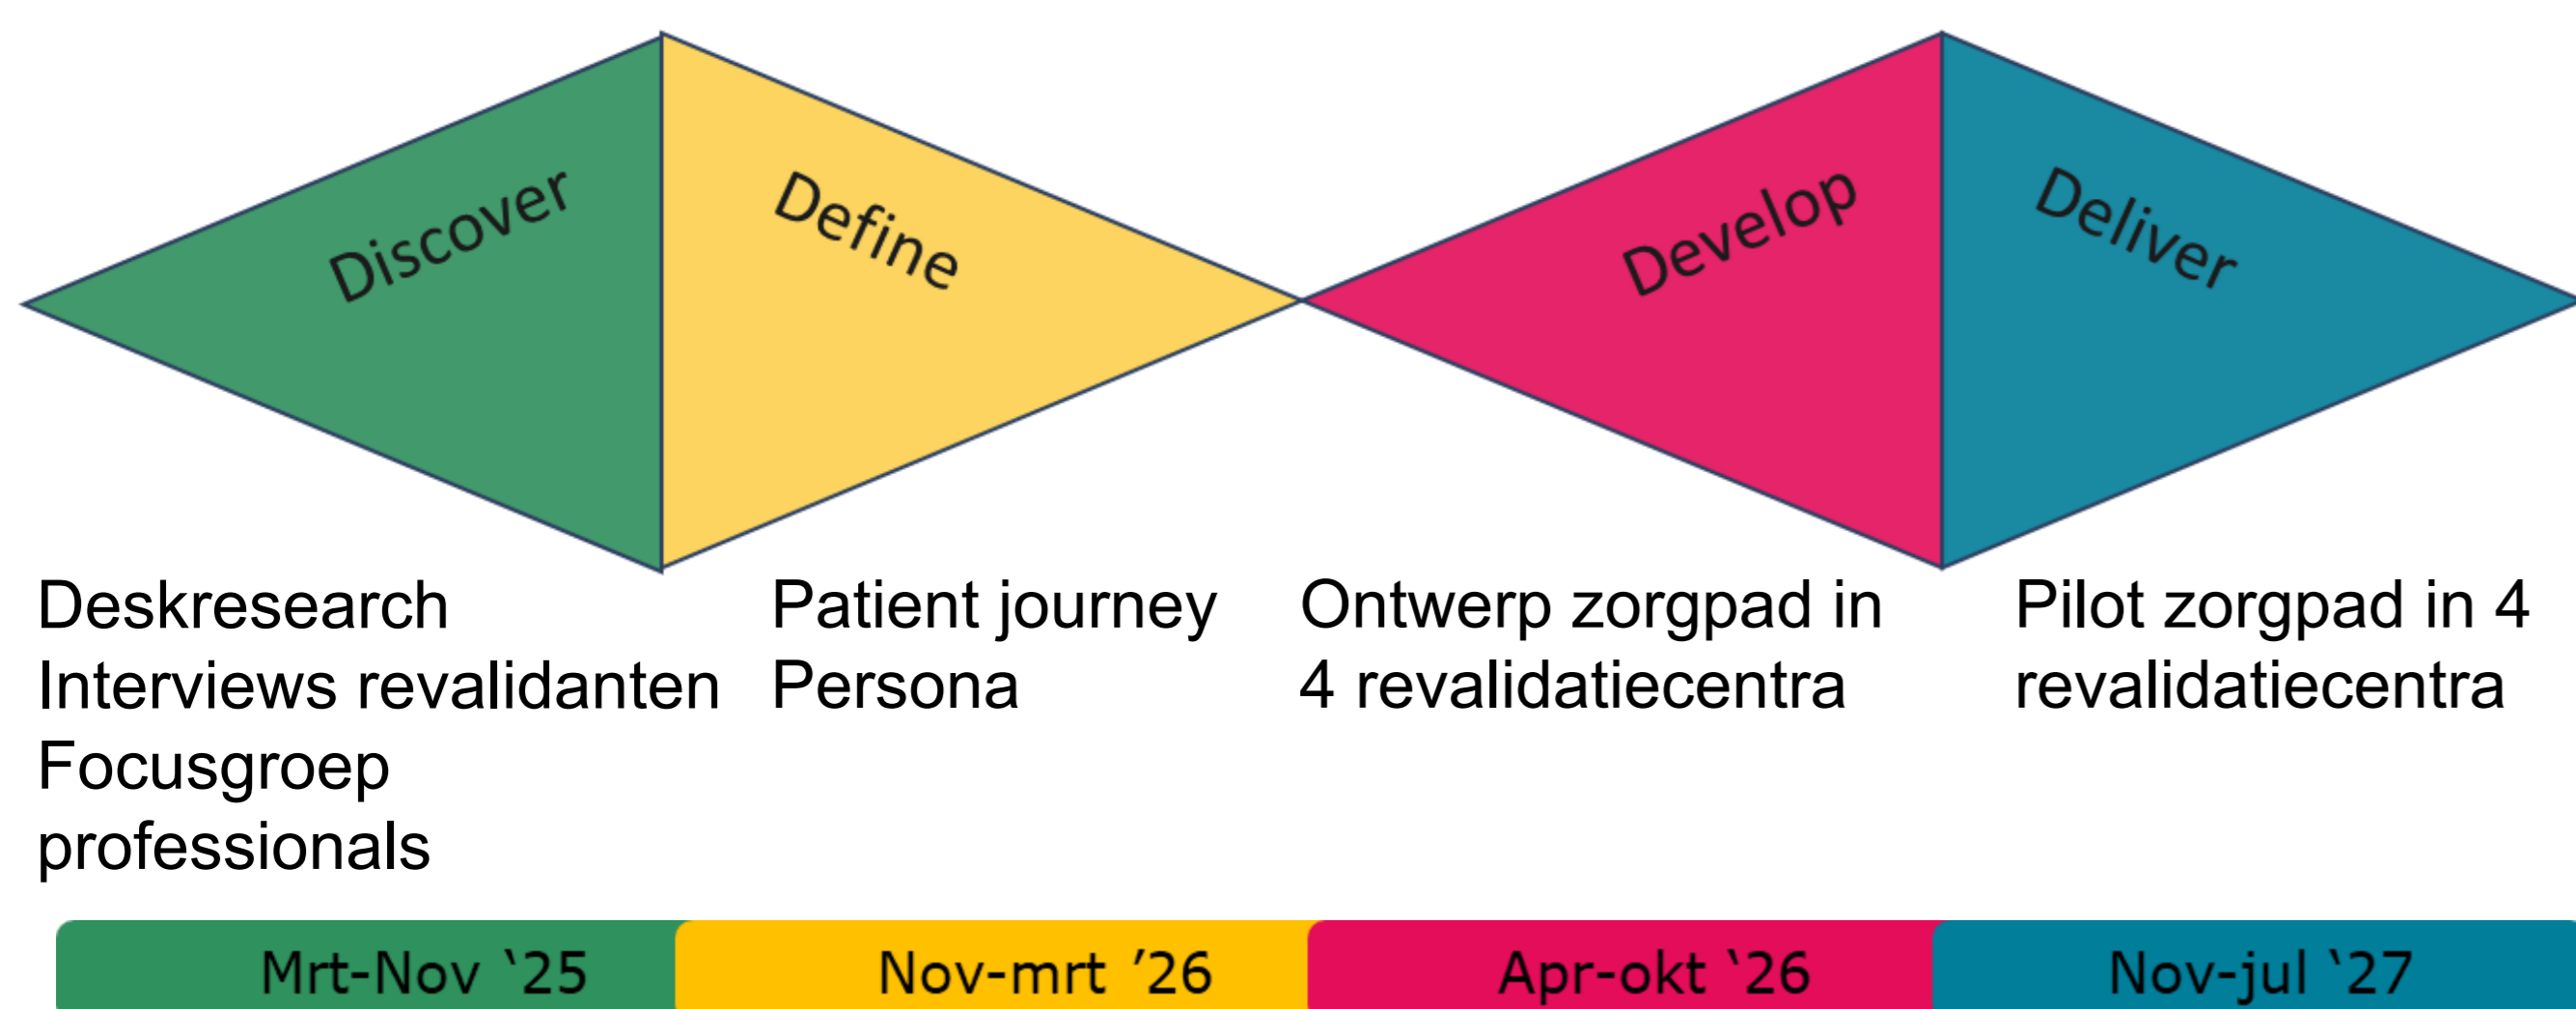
Discover
Define
Develop
Deliver

Deskresearch
Interviews revalidanten
Focusgroep professionals

Patient journey
Persona

Ontwerp zorgpad in 4 revalidatiecentra

Pilot zorgpad in 4 revalidatiecentra

Mrt-Nov ‘25
Nov-mrt ’26
Apr-okt ‘26
Nov-jul ‘27